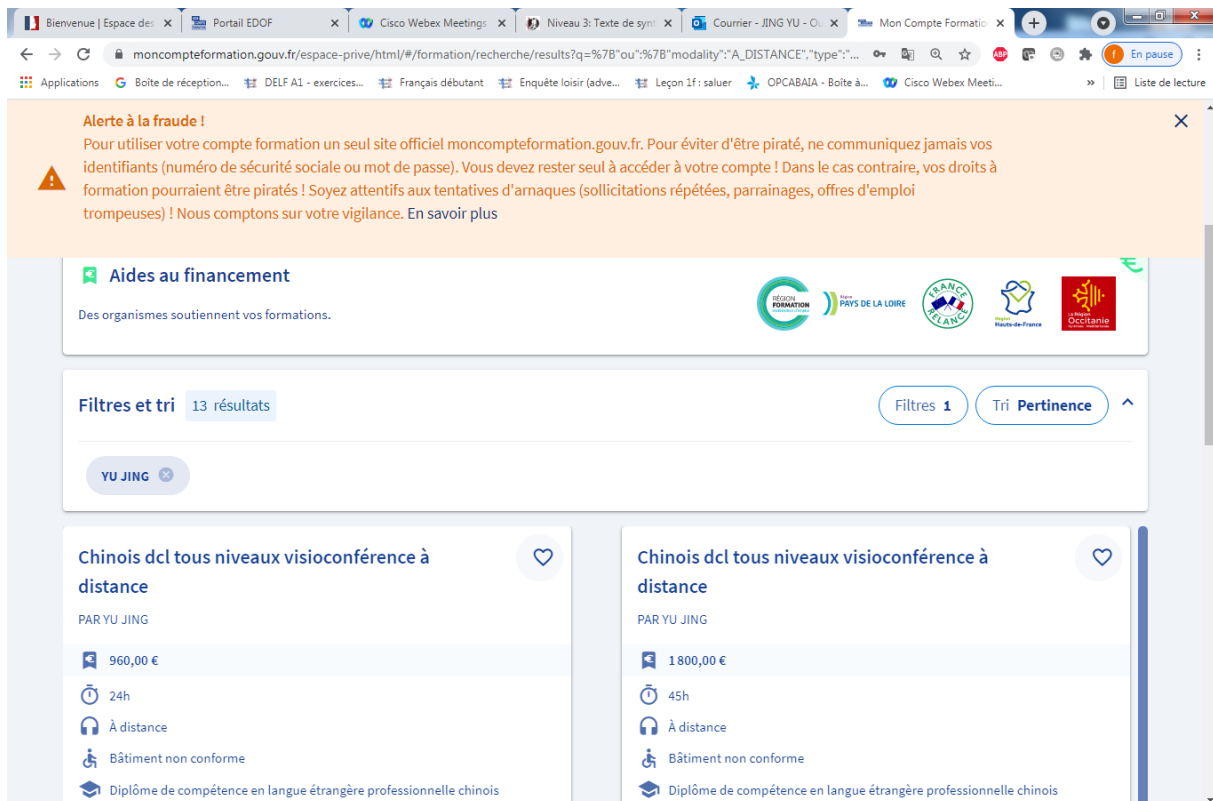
Bienvenue | Espace des ×
Portail EDOF ×
Cisco Webex Meetings ×
Niveau 3: Texte de synt ×
Courrier - JING YU - Ou ×
Mon Compte Formation ×

moncompteformation.gouv.fr/espace-prive/html/#/formation/recherche/results?q=%7B"ou":%7B"modality":"A_DISTANCE","type":"...

En pause

Applications
Boîte de réception...
DELF A1 - exercices...
Français débutant
Enquête loisir (adve...
Leçon 1f : saluer
OPCABAIA - Boîte à...
Cisco Webex Meeti...
Liste de lecture

Alerte à la fraude !
Pour utiliser votre compte formation un seul site officiel moncompteformation.gouv.fr. Pour éviter d'être piraté, ne communiquez jamais vos identifiants (numéro de sécurité sociale ou mot de passe). Vous devez rester seul à accéder à votre compte ! Dans le cas contraire, vos droits à formation pourraient être piratés ! Soyez attentifs aux tentatives d'arnaques (sollicitations répétées, parrainages, offres d'emploi trompeuses) ! Nous comptons sur votre vigilance. En savoir plus

Aides au financement
Des organismes soutiennent vos formations.

RÉGION FORMATION
Région PAYS DE LA LOIRE
FRANCE RELANCE
Région Hauts-de-France
La Région Occitanie

Filtres et tri 13 résultats
Filtres 1
Tri Pertinence

YU JING

Chinois dcl tous niveaux visioconférence à distance
PAR YU JING
960,00 €
24h
À distance
Bâtiment non conforme
Diplôme de compétence en langue étrangère professionnelle chinois

Chinois dcl tous niveaux visioconférence à distance
PAR YU JING
1 800,00 €
45h
À distance
Bâtiment non conforme
Diplôme de compétence en langue étrangère professionnelle chinois